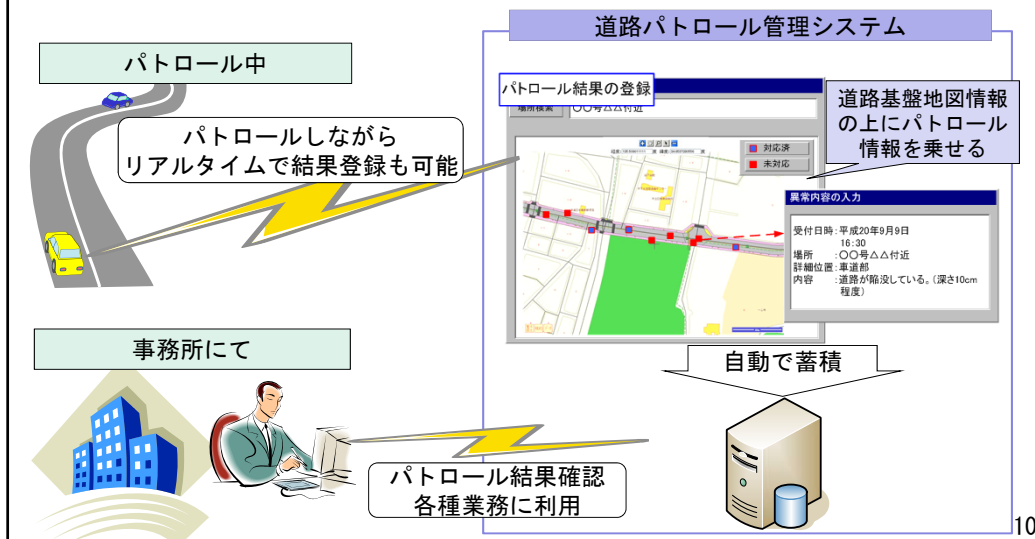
道路パトロール管理システム

パトロール中

パトロールしながら
リアルタイムで結果登録も可能

パトロール結果の登録

場所検索

○○号△△付近

対応済

未対応

道路基盤地図情報
の上にパトロール
情報を乗せる

異常内容の入力

受付日時：平成20年9月9日
16:30
場所　：○○号△△付近
詳細位置：車道部
内容　：道路が陥没している。(深さ10cm
程度)

自動で蓄積

事務所にて

パトロール結果確認
各種業務に利用

10